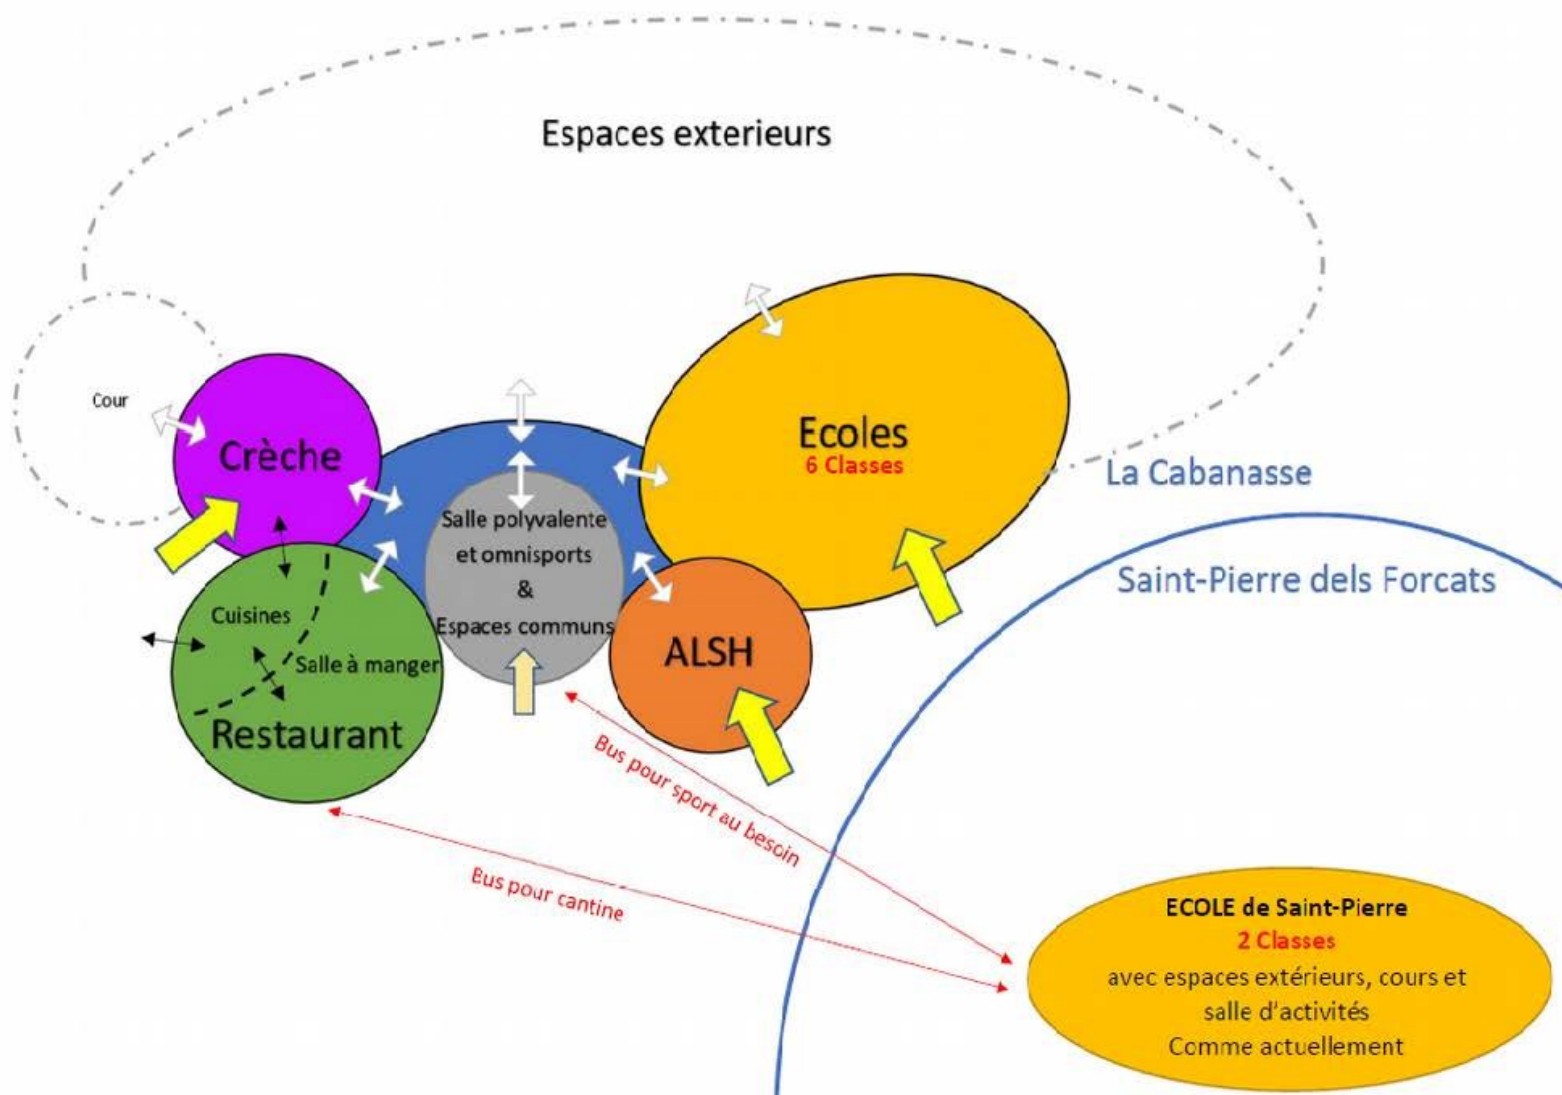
Espaces exterieurs

Cour

Crèche

Salle polyvalente et omnisports & Espaces communs

Ecoles
6 Classes

La Cabanasse

Saint-Pierre dels Forcats

Cuisines

Salle à manger

Restaurant

ALSH

Bus pour sport au besoin

Bus pour cantine

ECOLE de Saint-Pierre
2 Classes
avec espaces extérieurs, cours et salle d'activités
Comme actuellement